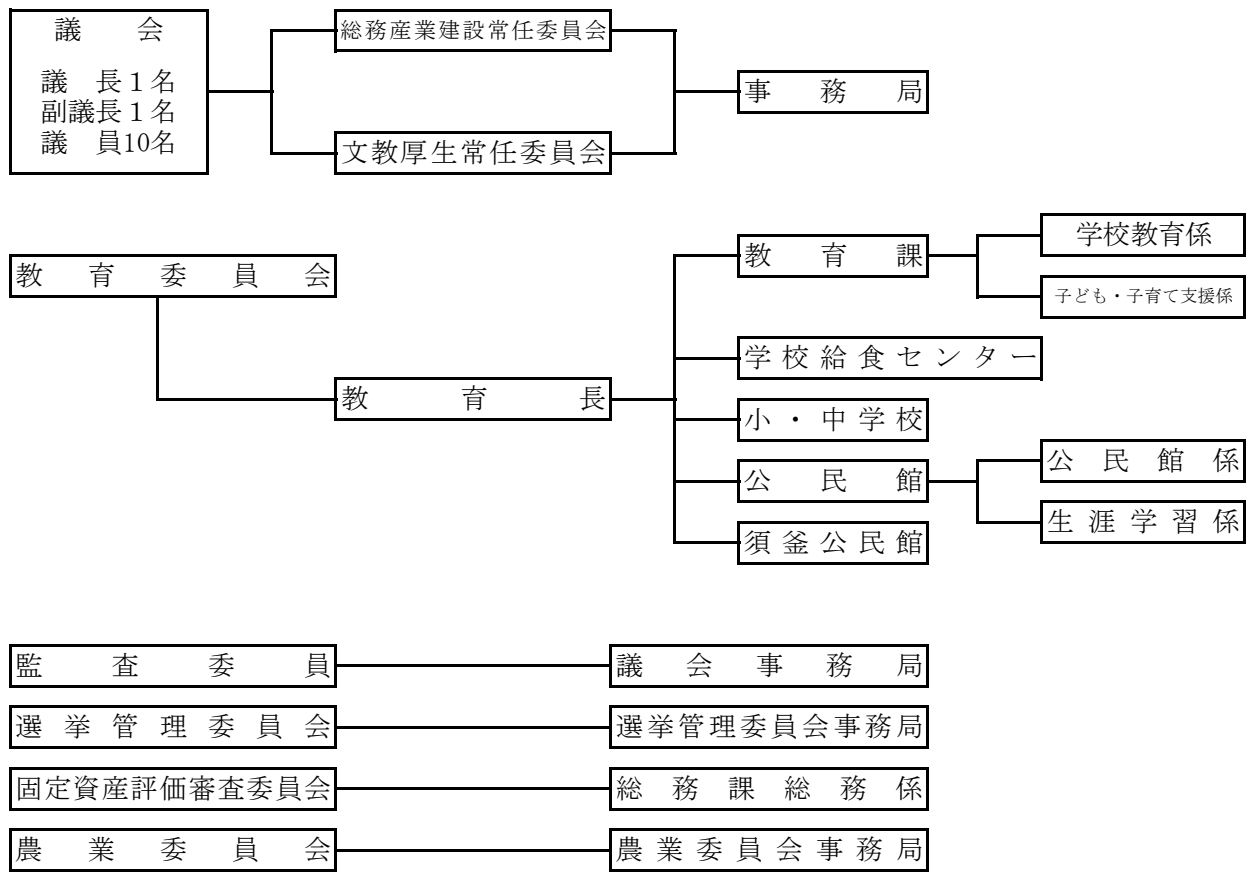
議　会

議　長1名
副議長1名
議　員10名

総務産業建設常任委員会

文教厚生常任委員会

事　務　局

教育委員会

教　育　長

教　育　課

学校教育係

子ども・子育て支援係

学校給食センター

小・中学校

公　民　館

公民館係

生涯学習係

須釜公民館

監　査　委　員

議会事務局

選挙管理委員会

選挙管理委員会事務局

固定資産評価審査委員会

総務課総務係

農　業　委　員　会

農業委員会事務局